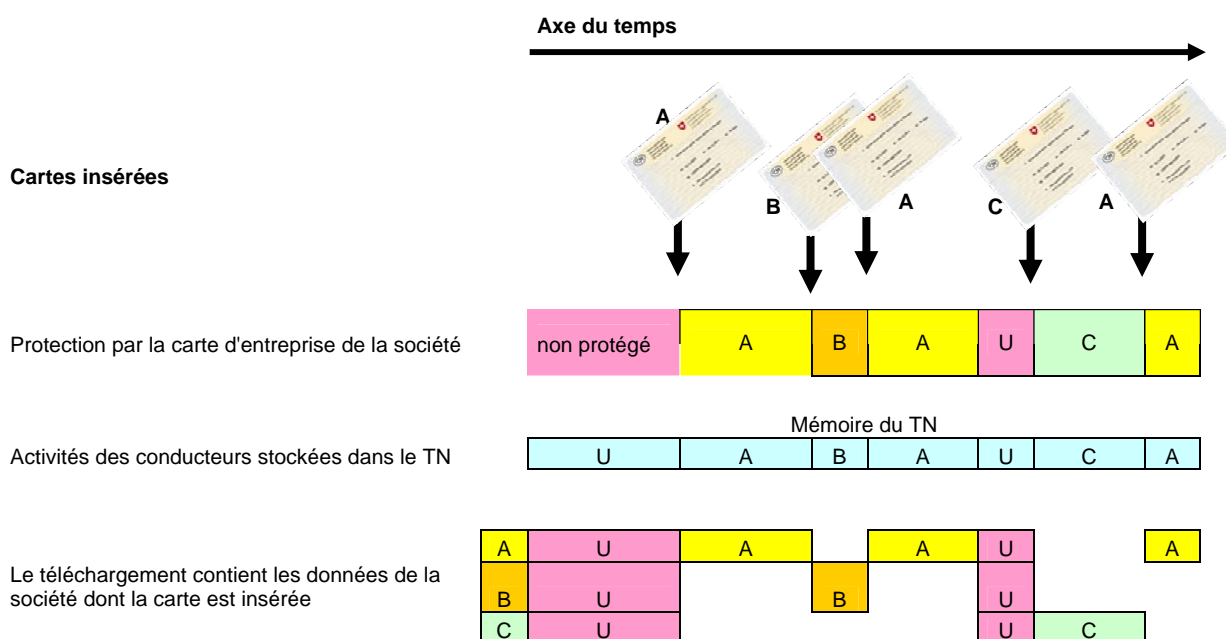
Axe du temps

Cartes insérées

A B A C A

Protection par la carte d'entreprise de la société

| non protégé | A | B | A | U | C | A |
|---|---|---|---|---|---|---|

Mémoire du TN

Activités des conducteurs stockées dans le TN

| U | A | B | A | U | C | A |
|---|---|---|---|---|---|---|

Le téléchargement contient les données de la société dont la carte est insérée

| A | U | A |  | A | U |  | A |
|---|---|---|---|---|---|---|---|
| B | U |  | B |  | U |  |  |
| C | U |  |  |  | U | C |  |